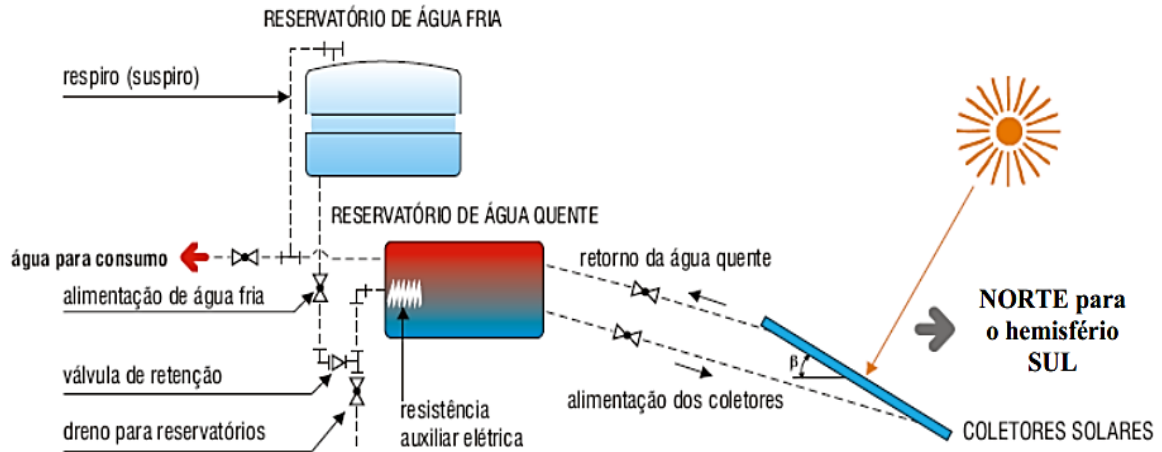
RESERVATÓRIO DE ÁGUA FRIA

respiro (suspiro)

RESERVATÓRIO DE ÁGUA QUENTE

água para consumo

alimentação de água fria

retorno da água quente

NORTE para o hemisfério SUL

β

válvula de retenção

alimentação dos coletores

dreno para reservatórios

resistência auxiliar elétrica

COLETORES SOLARES